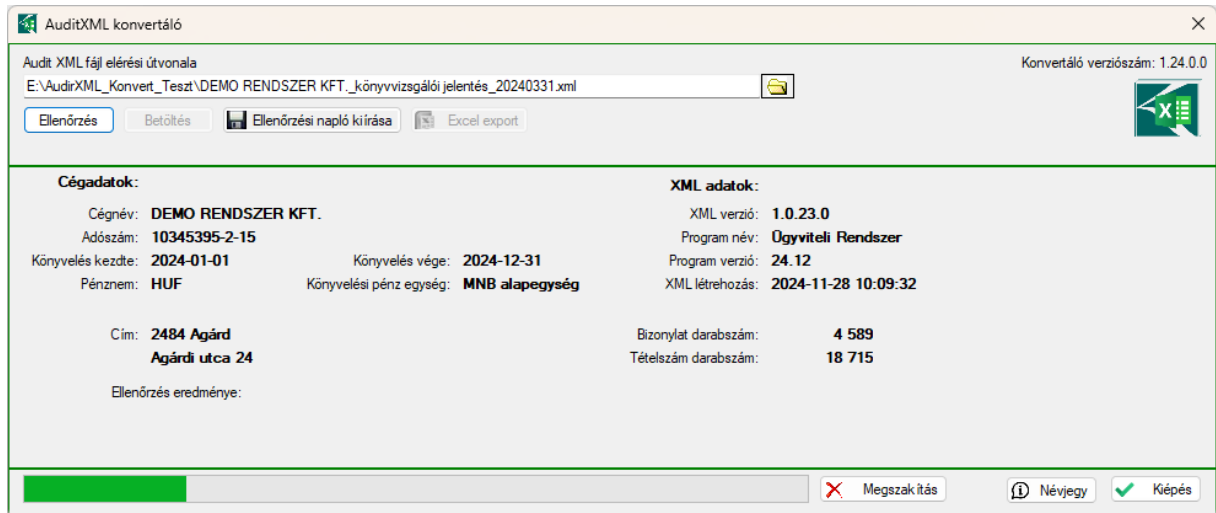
AuditXML konvertáló

Audit XML fájl elérési útvonala

Konvertáló verziószám: 1.24.0.0

E:\AudirXML_Konvert_Teszt\DEMO RENDSZER KFT._könyvvizsgálói jelentés_20240331.xml

Ellenőrzés
Betöltés
Ellenőrzési napló kiírása
Excel export

Cégadatok:

Cégnév: DEMO RENDSZER KFT.
Adószám: 10345395-2-15
Könyvelés kezdte: 2024-01-01
Könyvelés vége: 2024-12-31
Pénznem: HUF
Könyvelési pénz egység: MNB alapegység

Cím: 2484 Agárd
Agárdi utca 24

Ellenőrzés eredménye:

XML adatok:

XML verzió: 1.0.23.0
Program név: Ügyviteli Rendszer
Program verzió: 24.12
XML létrehozás: 2024-11-28 10:09:32

Bizonylat darabszám: 4 589
Tételszám darabszám: 18 715

Megszakítás
Névjegy
Kilépés